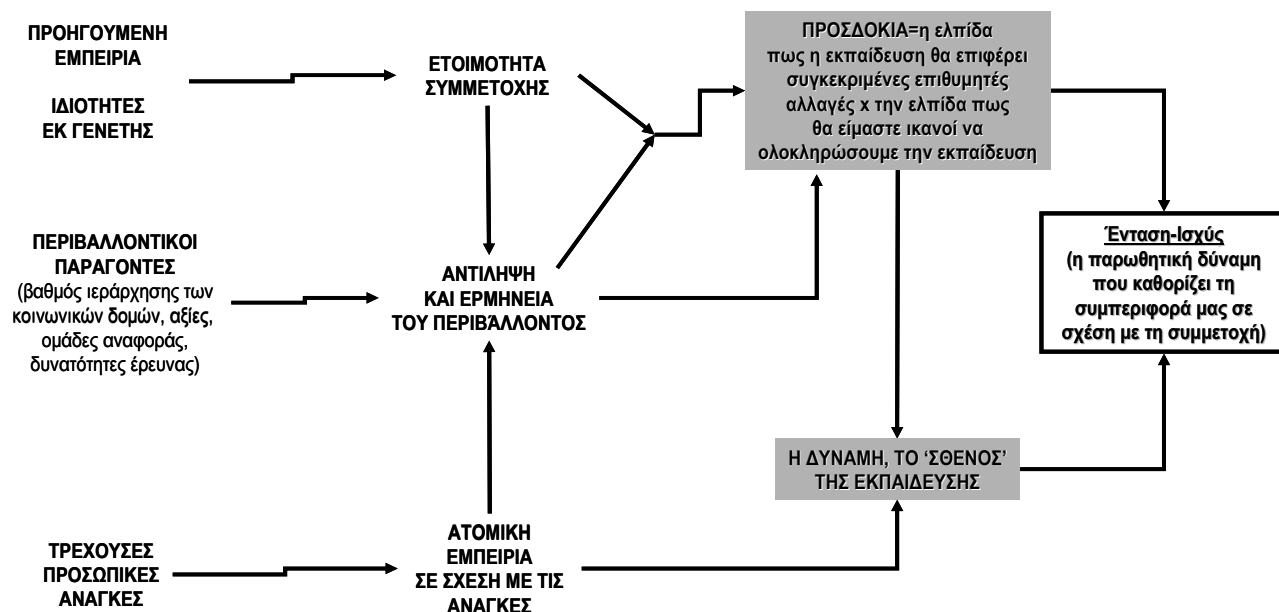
ΠΡΟΗΓΟΥΜΕΝΗ ΕΜΠΕΙΡΙΑ

ΙΔΙΟΤΗΤΕΣ ΕΚ ΓΕΝΕΤΗΣ

ΕΤΟΙΜΟΤΗΤΑ ΣΥΜΜΕΤΟΧΗΣ

ΠΡΟΣΔΟΚΙΑ=η ελπίδα πως η εκπαίδευση θα επιφέρει συγκεκριμένες επιθυμητές αλλαγές x την ελπίδα πως θα είμαστε ικανοί να ολοκληρώσουμε την εκπαίδευση

ΠΕΡΙΒΑΛΛΟΝΤΙΚΟΙ ΠΑΡΑΓΟΝΤΕΣ (βαθμός ιεράρχησης των κοινωνικών δομών, αξίες, ομάδες αναφοράς, δυνατότητες έρευνας)

ΑΝΤΙΛΗΨΗ ΚΑΙ ΕΡΜΗΝΕΙΑ ΤΟΥ ΠΕΡΙΒΑΛΛΟΝΤΟΣ

Ένταση-Ισχύς (η παρωθητική δύναμη που καθορίζει τη συμπεριφορά μας σε σχέση με τη συμμετοχή)

Η ΔΥΝΑΜΗ, ΤΟ 'ΣΘΕΝΟΣ' ΤΗΣ ΕΚΠΑΙΔΕΥΣΗΣ

ΤΡΕΧΟΥΣΕΣ ΠΡΟΣΩΠΙΚΕΣ ΑΝΑΓΚΕΣ

ΑΤΟΜΙΚΗ ΕΜΠΕΙΡΙΑ ΣΕ ΣΧΕΣΗ ΜΕ ΤΙΣ ΑΝΑΓΚΕΣ